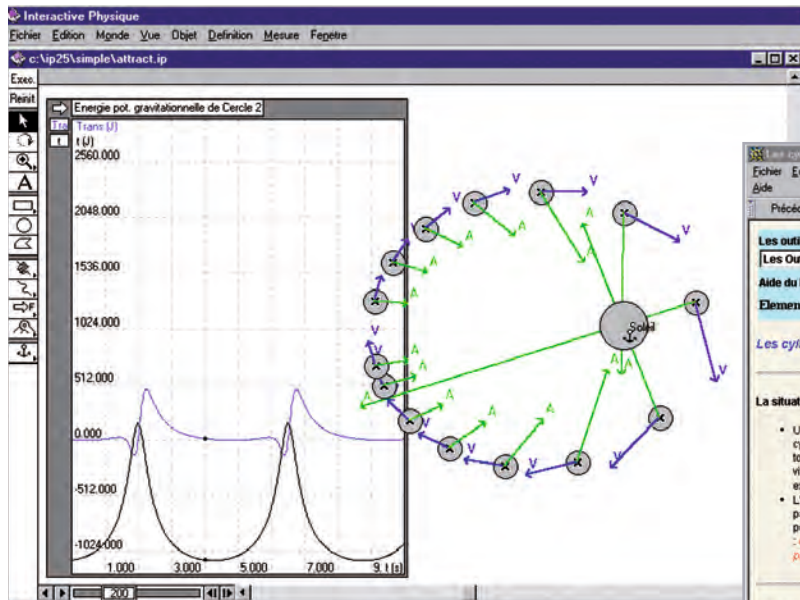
Interactive Physique

Fichier Edition Monde Vue Objet Definition Mesure Fenetre

c:\ip25\simple\attract.ip

Exec.

Reinit

Energie pot. gravitationnelle de Cercle 2

Tra

Trans (J)

t (J)

2560.000

2048.000

1536.000

1024.000

512.000

0.000

-512.000

-1024.000

1.000 3.000 5.000 7.000 9. t (s)

200

Soleil

V

A

Les cy

Fichier E

Aide

Précéd

Les outi

Les Ou

Aide du

Elemen

Les cyl

La situat

• U cy to vi es

• L p p : p